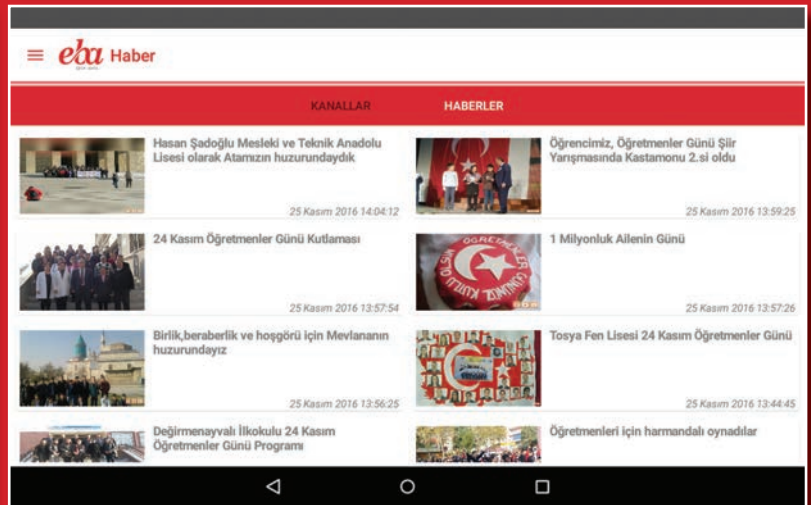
eba Haber

KANALLAR

HABERLER

Hasan Şadoğlu Mesleki ve Teknik Anadolu Lisesi olarak Atamızın huzurundaydık

25 Kasım 2016 14:04:12

Öğrencimiz, Öğretmenler Günü Şiir Yarışmasında Kastamonu 2.si oldu

25 Kasım 2016 13:59:25

24 Kasım Öğretmenler Günü Kutlaması

25 Kasım 2016 13:57:54

1 Milyonluk Ailenin Günü

25 Kasım 2016 13:57:26

Birlik,beraberlik ve hoşgörü için Mevlananın huzurundayız

25 Kasım 2016 13:56:25

Tosya Fen Lisesi 24 Kasım Öğretmenler Günü

25 Kasım 2016 13:44:45

Değirmenayvalı İlkokulu 24 Kasım Öğretmenler Günü Programı

Öğretmenleri için harmandalı oynadılar